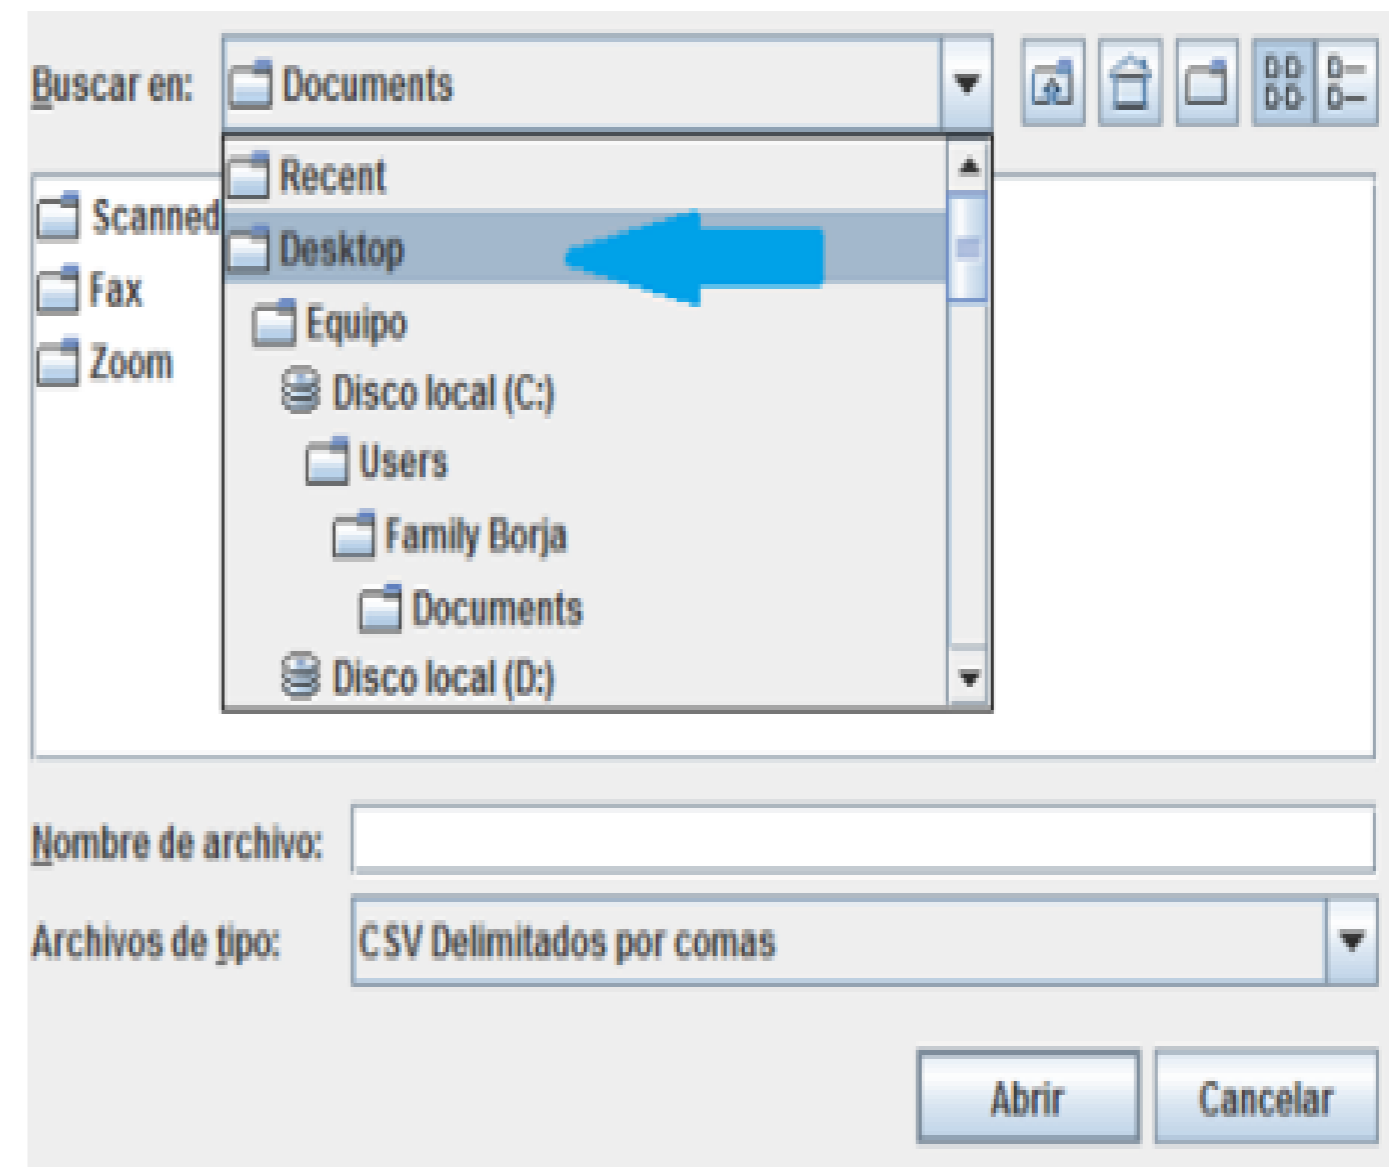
Buscar en: Documents

Recent
Desktop
Equipo
Disco local (C:)
Users
Family Borja
Documents
Disco local (D:)

Scanned
Fax
Zoom

Nombre de archivo:

Archivos de tipo: CSV Delimitados por comas

Abrir Cancelar